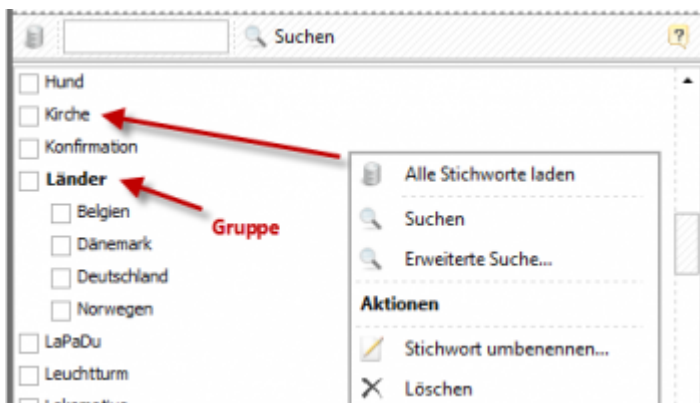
Suchen

?

Hund

Kirche

Konfirmation

Länder

Belgien

Dänemark

Deutschland

Norwegen

LaPaDu

Leuchtturm

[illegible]

Gruppe

Alle Stichworte laden

Suchen

Erweiterte Suche...

Aktionen

Stichwort umbenennen...

Löschen